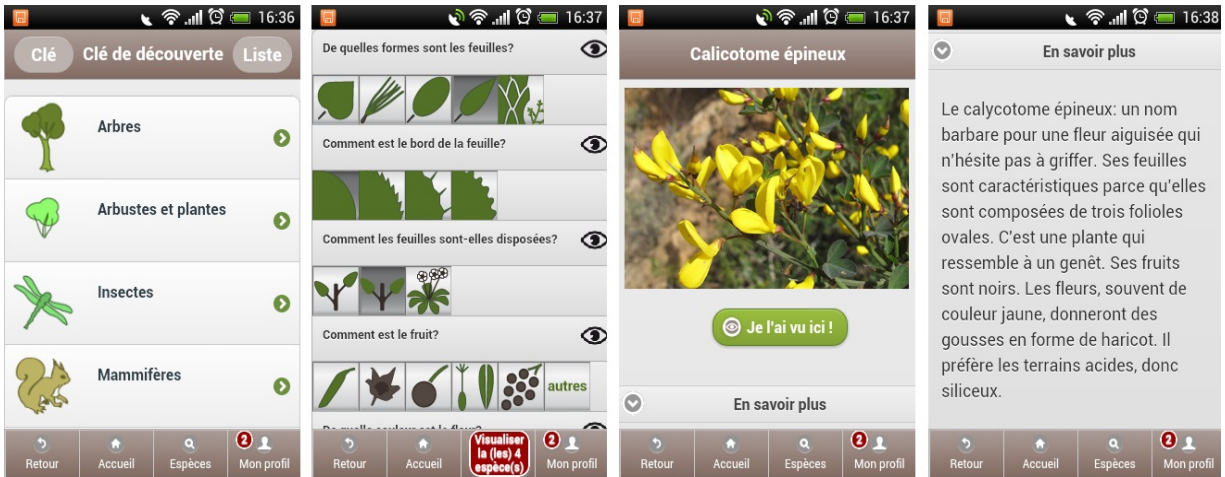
16:36

Clé

Clé de découverte

Liste

Arbres

Arbustes et plantes

Insectes

Mammifères

Retour

Accueil

Espèces

2

Mon profil

16:37

De quelles formes sont les feuilles?

Comment est le bord de la feuille?

Comment les feuilles sont-elles disposées?

Comment est le fruit?

autres

De quelle couleur est la fleur?

Retour

Accueil

Visualiser la (les) 4 espèce(s)

2

Mon profil

16:37

Calicotome épineux

Je l'ai vu ici !

En savoir plus

Retour

Accueil

Espèces

2

Mon profil

16:38

En savoir plus

Le calycotome épineux: un nom barbare pour une fleur aiguisée qui n'hésite pas à griffer. Ses feuilles sont caractéristiques parce qu'elles sont composées de trois folioles ovales. C'est une plante qui ressemble à un genêt. Ses fruits sont noirs. Les fleurs, souvent de couleur jaune, donneront des gousses en forme de haricot. Il préfère les terrains acides, donc siliceux.

Retour

Accueil

Espèces

2

Mon profil